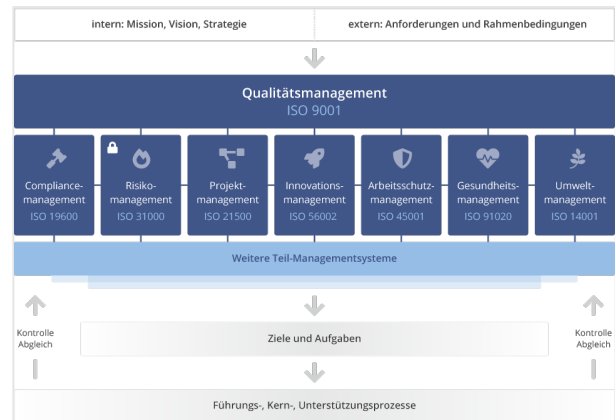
intern: Mission, Vision, Strategie

extern: Anforderungen und Rahmenbedingungen

Qualitätsmanagement
ISO 9001

Compliance-management
ISO 19600

Risikomanagement
ISO 31000

Projektmanagement
ISO 21500

Innovationsmanagement
ISO 56002

Arbeitsschutzmanagement
ISO 45001

Gesundheitsmanagement
ISO 91020

Umweltmanagement
ISO 14001

Weitere Teil-Managementsysteme

Kontrolle
Abgleich

Ziele und Aufgaben

Kontrolle
Abgleich

Führungs-, Kern-, Unterstützungsprozesse